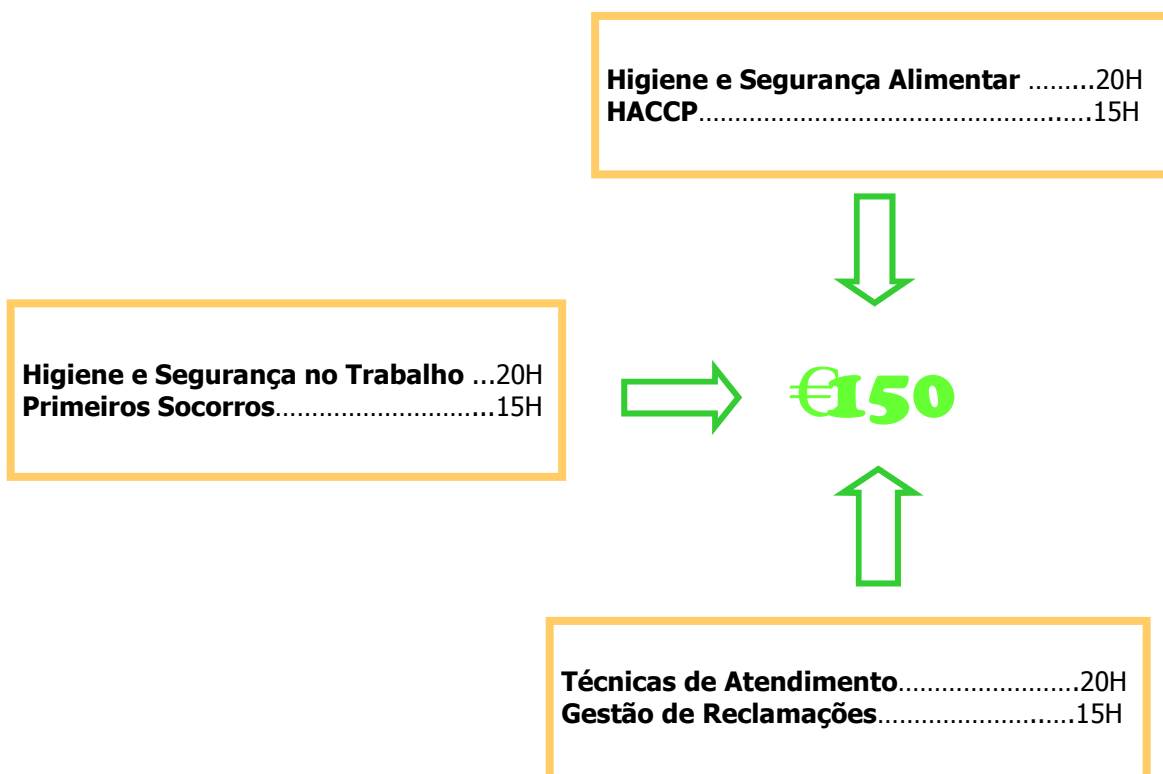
**Higiene e Segurança Alimentar** ……..20H
**HACCP**…………………………………….15H

**Higiene e Segurança no Trabalho** ...20H
**Primeiros Socorros**………………………..15H

€150

**Técnicas de Atendimento**…………………..20H
**Gestão de Reclamações**…………………..15H